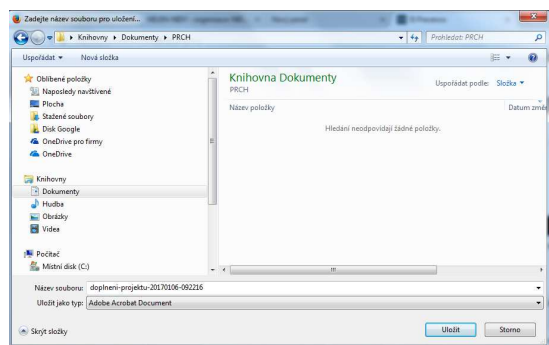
Zadejte název souboru pro uložení... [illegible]

Knihovny ▸ Dokumenty ▸ PRCH

Prohledat: PRCH

Uspořádat ▾ Nová složka

Oblíbené položky
Naposledy navštívené
Plocha
Stažené soubory
Disk Google
OneDrive pro firmy
OneDrive

Knihovny
Dokumenty
Hudba
Obrázky
Videa

Počítač
Místní disk (C:)

Knihovna Dokumenty
PRCH

Uspořádat podle: Složka ▾

Název položky

Datum změ

Hledání neodpovídají žádné položky.

Název souboru: doplneni-projektu-20170106-092216

Uložit jako typ: Adobe Acrobat Document

Skrýt složky

Uložit Storno